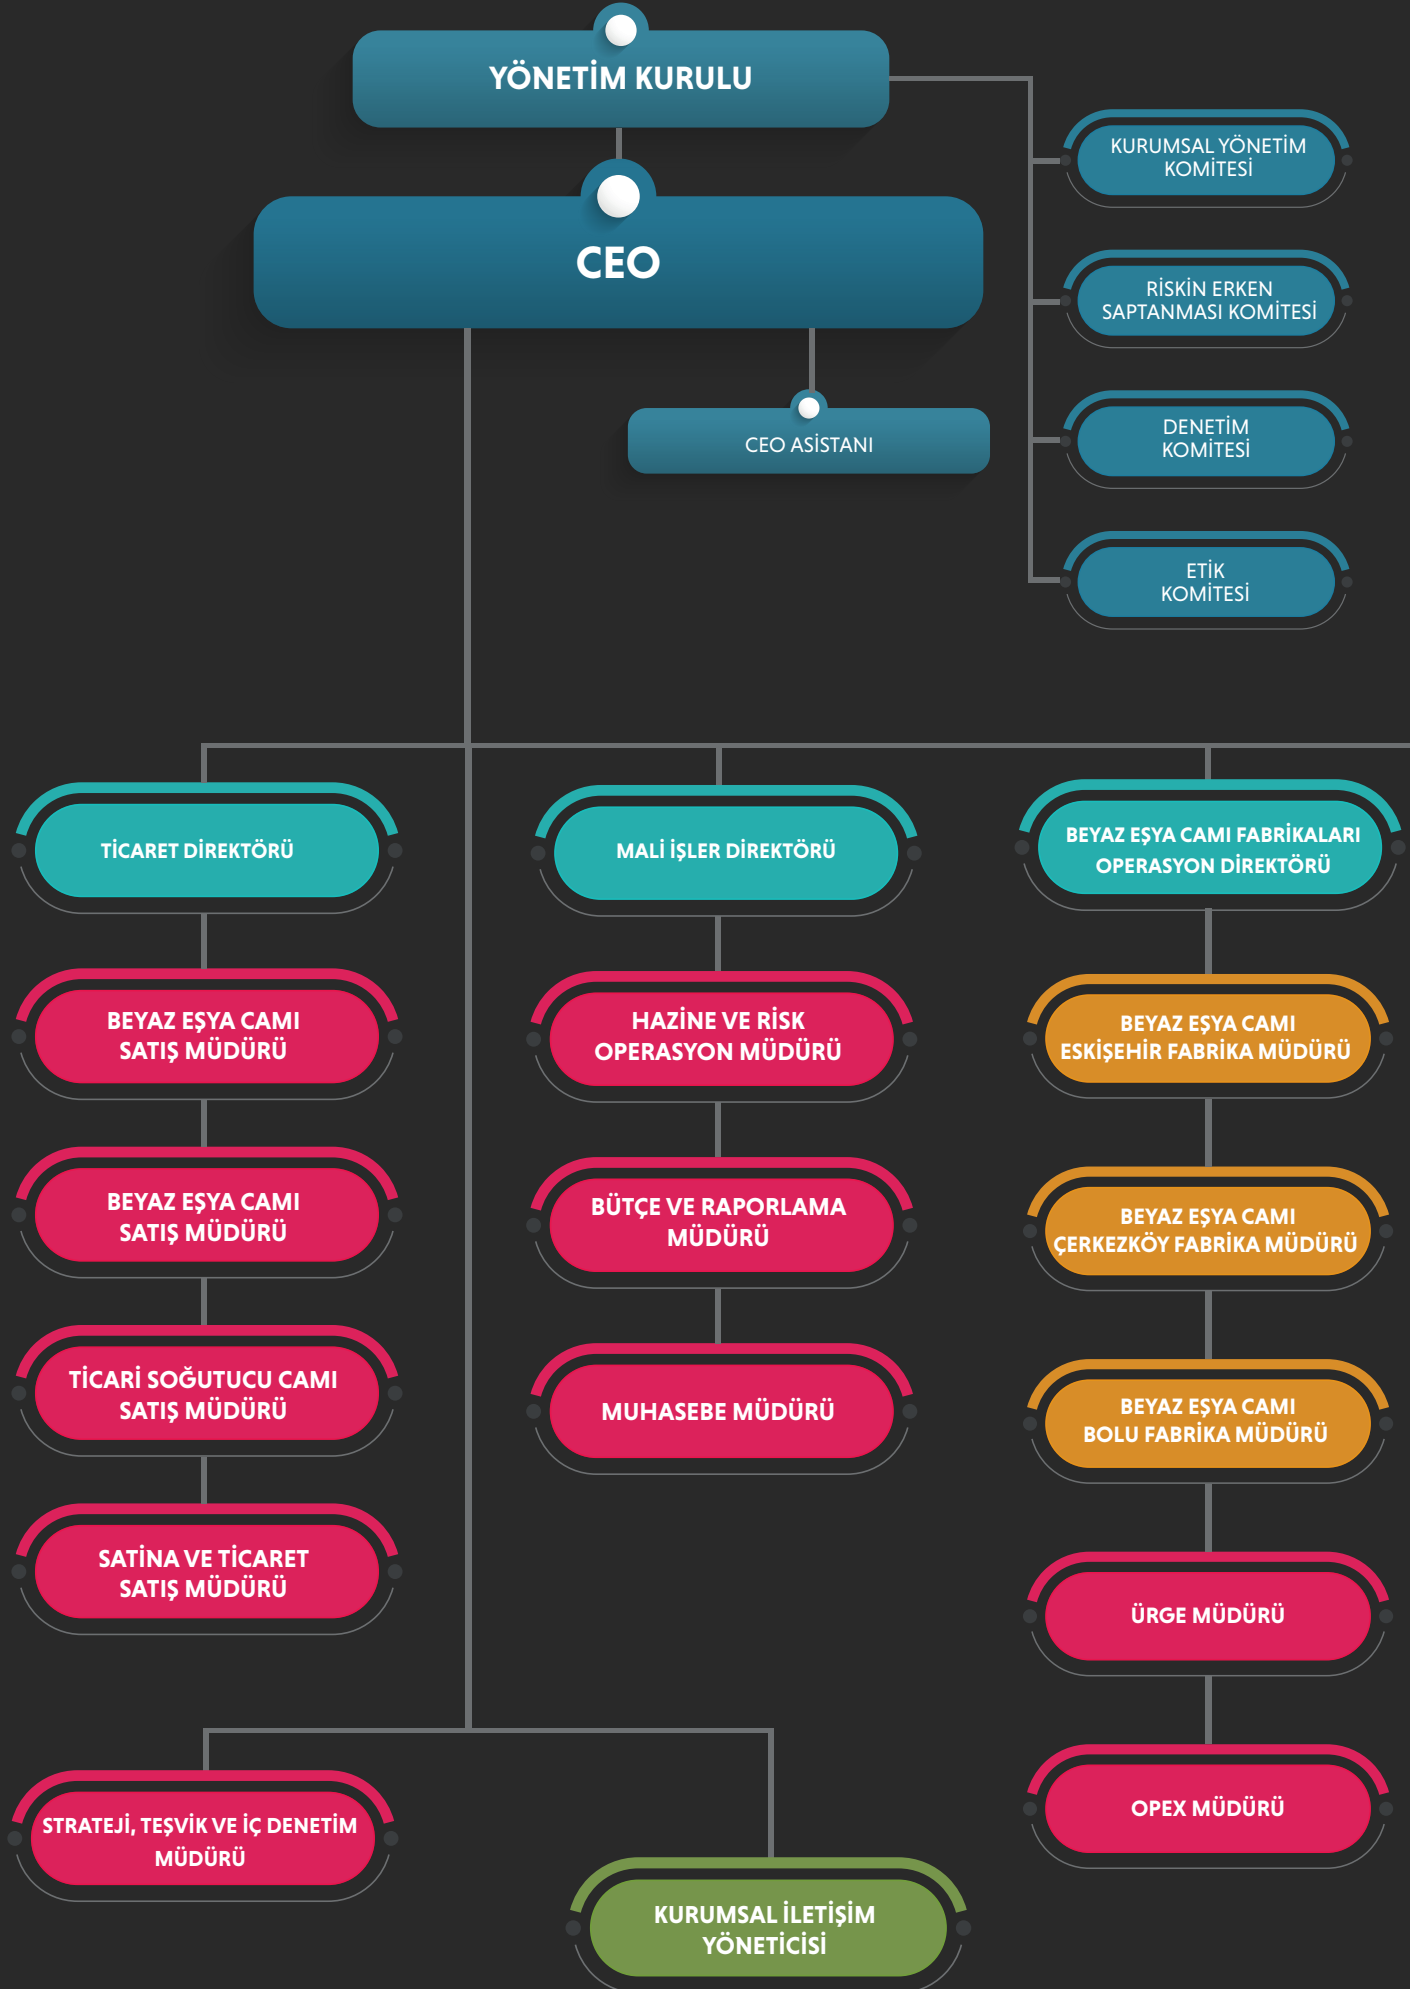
YÖNETİM KURULU

CEO

CEO ASİSTANI

KURUMSAL YÖNETİM KOMİTESİ

RİSKİN ERKEN SAPTANMASI KOMİTESİ

DENETİM KOMİTESİ

ETİK KOMİTESİ

TİCARET DİREKTÖRÜ

BEYAZ EŞYA CAMI SATIŞ MÜDÜRÜ

BEYAZ EŞYA CAMI SATIŞ MÜDÜRÜ

TİCARİ SOĞUTUCU CAMI SATIŞ MÜDÜRÜ

SATİNA VE TİCARET SATIŞ MÜDÜRÜ

MALİ İŞLER DİREKTÖRÜ

HAZİNE VE RİSK OPERASYON MÜDÜRÜ

BÜTÇE VE RAPORLAMA MÜDÜRÜ

MUHASEBE MÜDÜRÜ

BEYAZ EŞYA CAMI FABRİKALARI OPERASYON DİREKTÖRÜ

BEYAZ EŞYA CAMI ESKİŞEHİR FABRİKA MÜDÜRÜ

BEYAZ EŞYA CAMI ÇERKEZKÖY FABRİKA MÜDÜRÜ

BEYAZ EŞYA CAMI BOLU FABRİKA MÜDÜRÜ

ÜRGE MÜDÜRÜ

OPEX MÜDÜRÜ

STRATEJİ, TEŞVİK VE İÇ DENETİM MÜDÜRÜ

KURUMSAL İLETİŞİM YÖNETİCİSİ